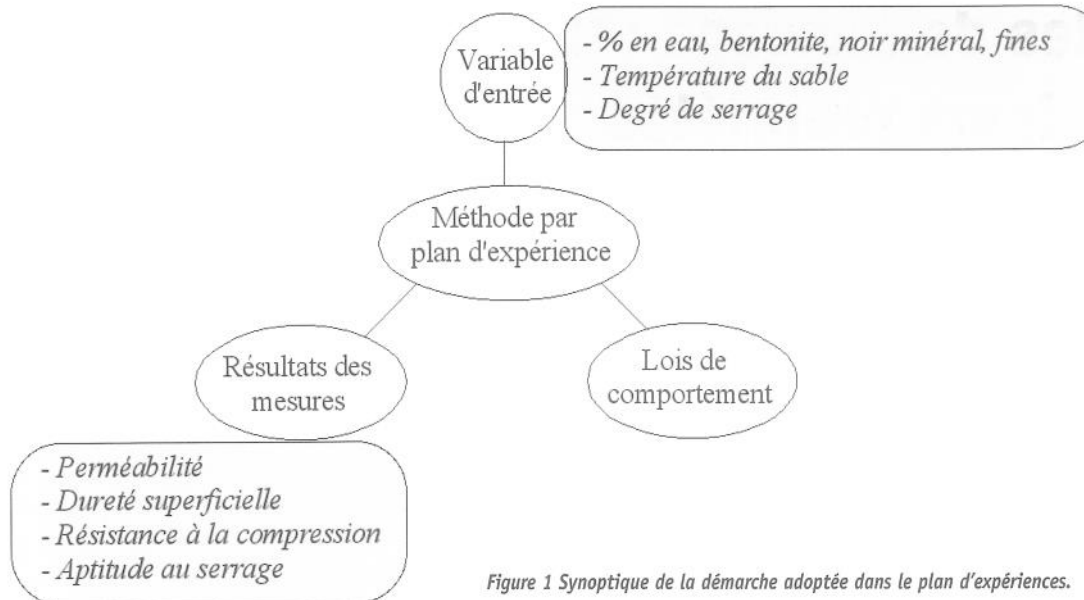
Variable d'entrée

- % en eau, bentonite, noir minéral, fines
- Température du sable
- Degré de serrage

Méthode par plan d'expérience

Résultats des mesures

Lois de comportement

- Perméabilité
- Dureté superficielle
- Résistance à la compression
- Aptitude au serrage

Figure 1 Synoptique de la démarche adoptée dans le plan d'expériences.